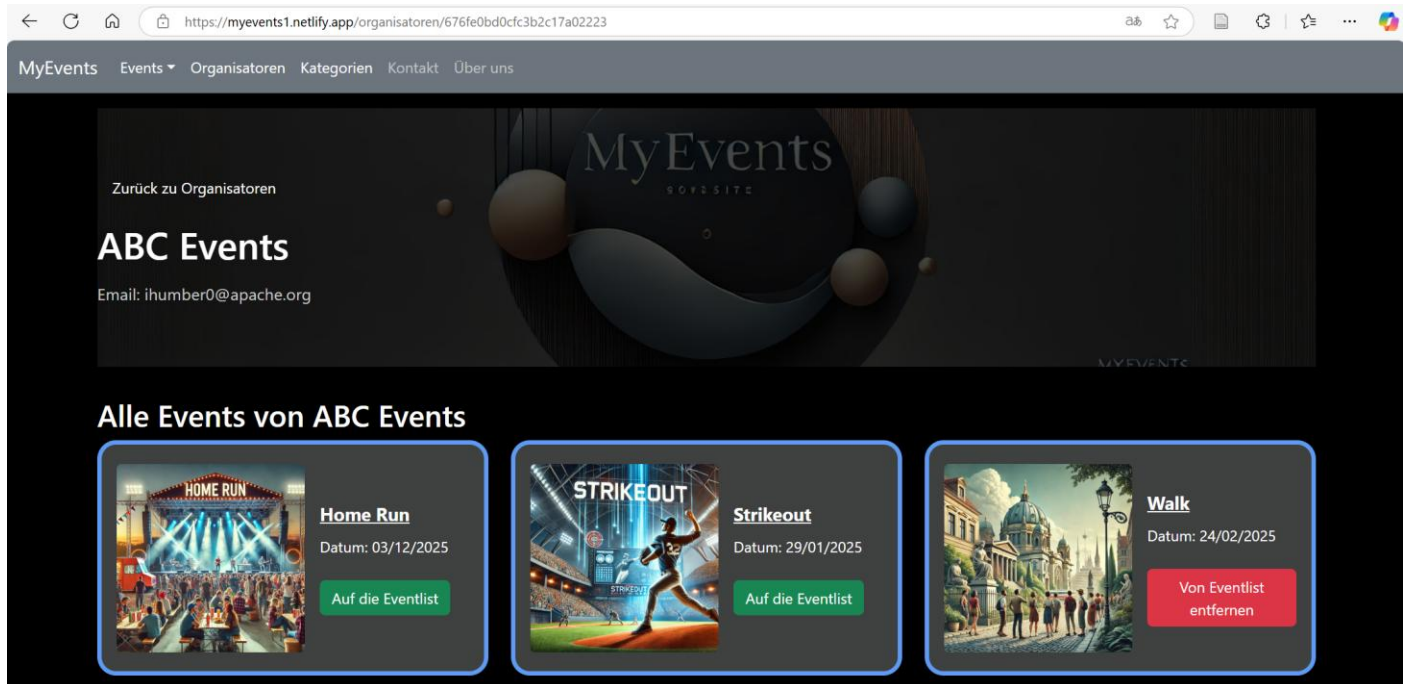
https://myevents1.netlify.app/organisatoren/676fe0bd0cfc3b2c17a02223

MyEvents Events Organisatoren Kategorien Kontakt Über uns

MyEvents

Zurück zu Organisatoren

ABC Events

Email: ihumber0@apache.org

Alle Events von ABC Events

HOME RUN

Home Run

Datum: 03/12/2025

Auf die Eventlist

STRIKEOUT

Strikeout

Datum: 29/01/2025

Auf die Eventlist

Walk

Datum: 24/02/2025

Von Eventlist entfernen